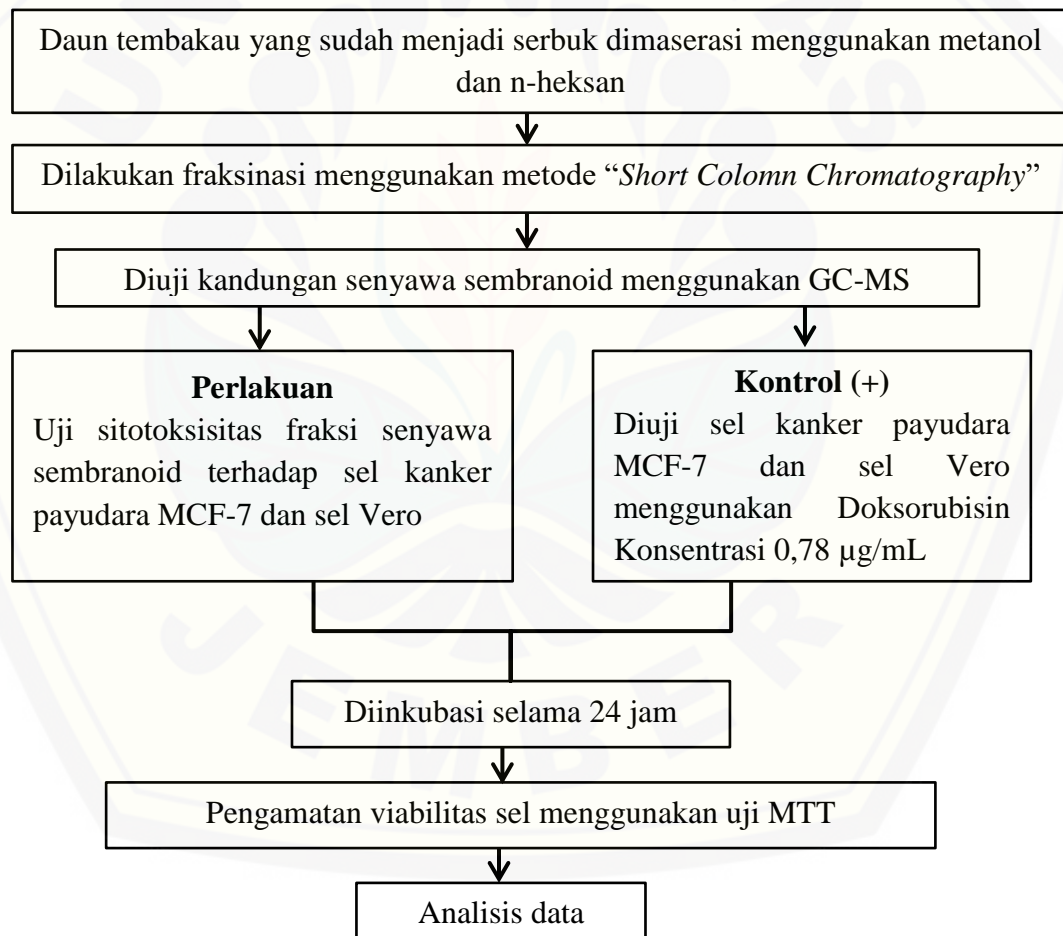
Daun tembakau yang sudah menjadi serbuk dimaserasi menggunakan metanol dan n-heksan

Dilakukan fraksinasi menggunakan metode "*Short Colomn Chromatography*"

Diuji kandungan senyawa sembranoid menggunakan GC-MS

**Perlakuan**
Uji sitotoksisitas fraksi senyawa sembranoid terhadap sel kanker payudara MCF-7 dan sel Vero

**Kontrol** (+)
Diuji sel kanker payudara MCF-7 dan sel Vero menggunakan Doksorubisin Konsentrasi 0,78 μg/mL

Diinkubasi selama 24 jam

Pengamatan viabilitas sel menggunakan uji MTT

Analisis data